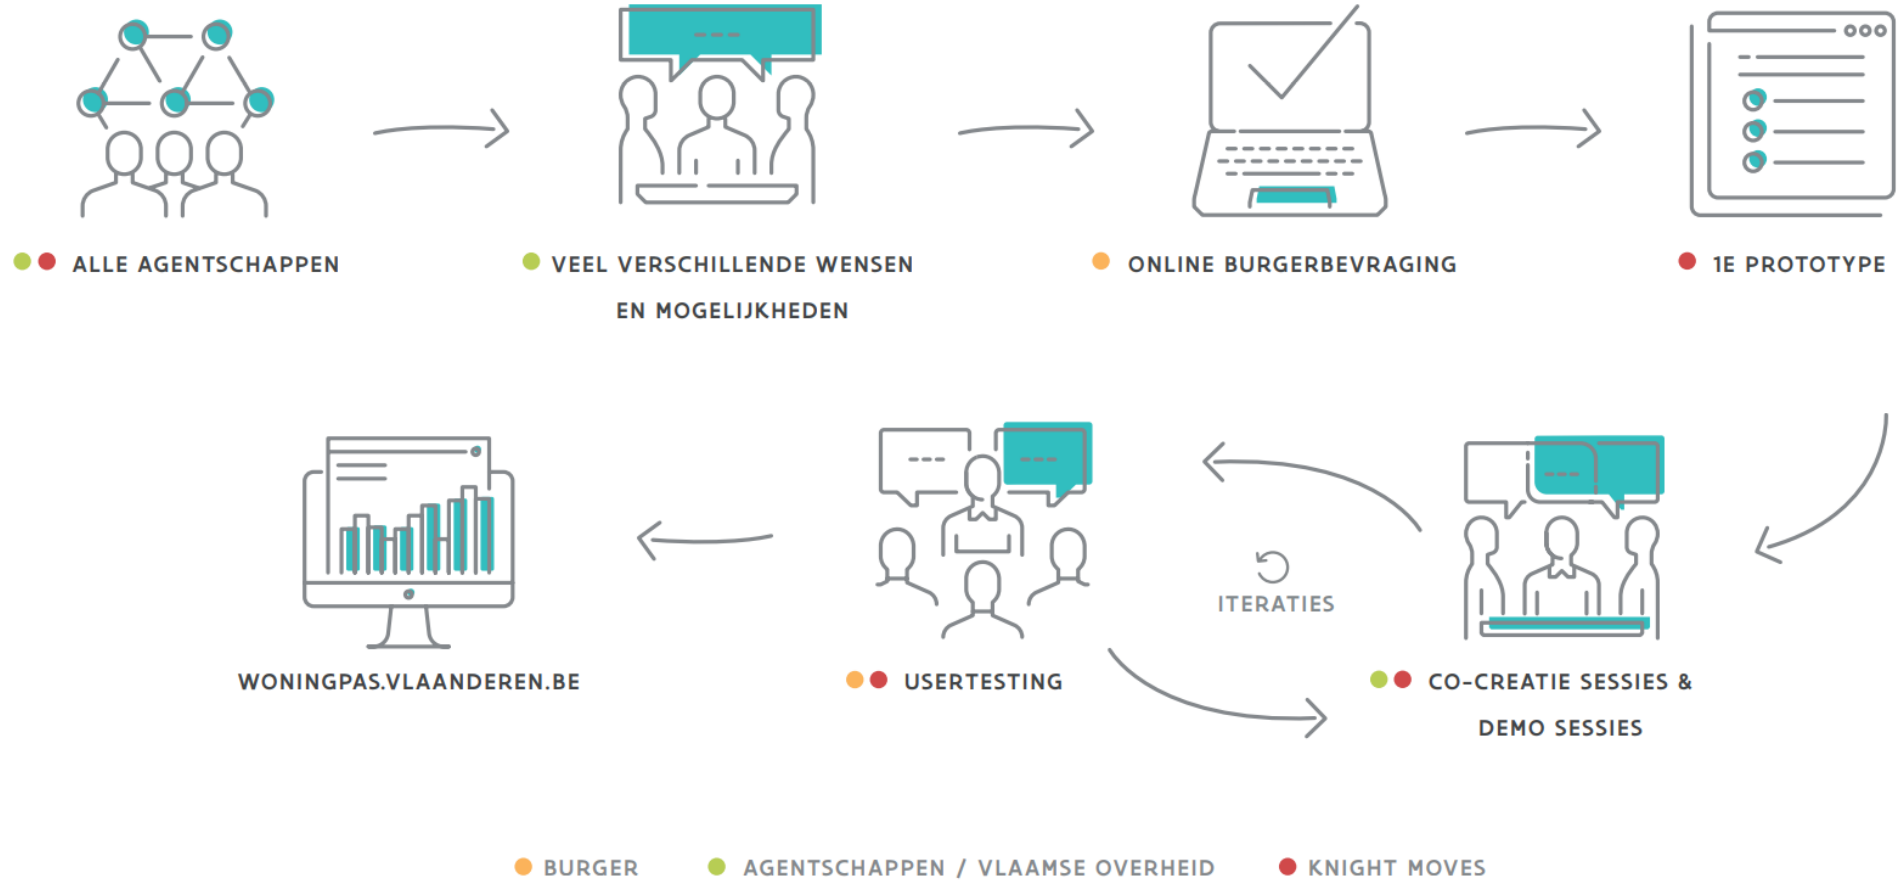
ALLE AGENTSCHAPPEN

VEEL VERSCHILLENDE WENSEN EN MOGELIJKHEDEN

ONLINE BURGERBEVRAGING

1E PROTOTYPE

WONINGPAS.VLAANDEREN.BE

USERTESTING

ITERATIES

CO-CREATIE SESSIES & DEMO SESSIES

BURGER

AGENTSCHAPPEN / VLAAMSE OVERHEID

KNIGHT MOVES